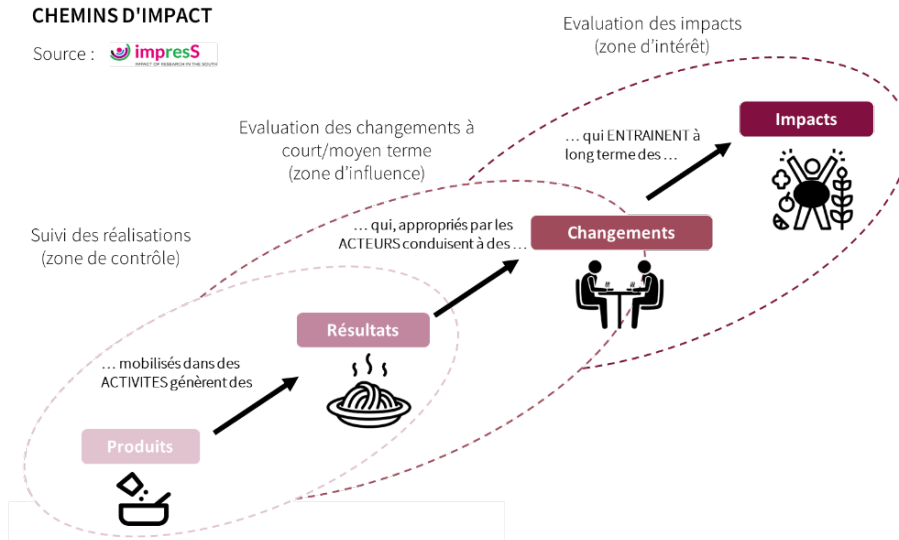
CHEMINS D'IMPACT

Source : impresS
IMPACT OF RESEARCH IN THE SOUTH

Evaluation des impacts
(zone d'intérêt)

Impacts

… qui ENTRAINENT à long terme des …

Evaluation des changements à court/moyen terme
(zone d'influence)

Changements

… qui, appropriés par les ACTEURS conduisent à des …

Suivi des réalisations
(zone de contrôle)

Résultats

… mobilisés dans des ACTIVITES génèrent des

Produits